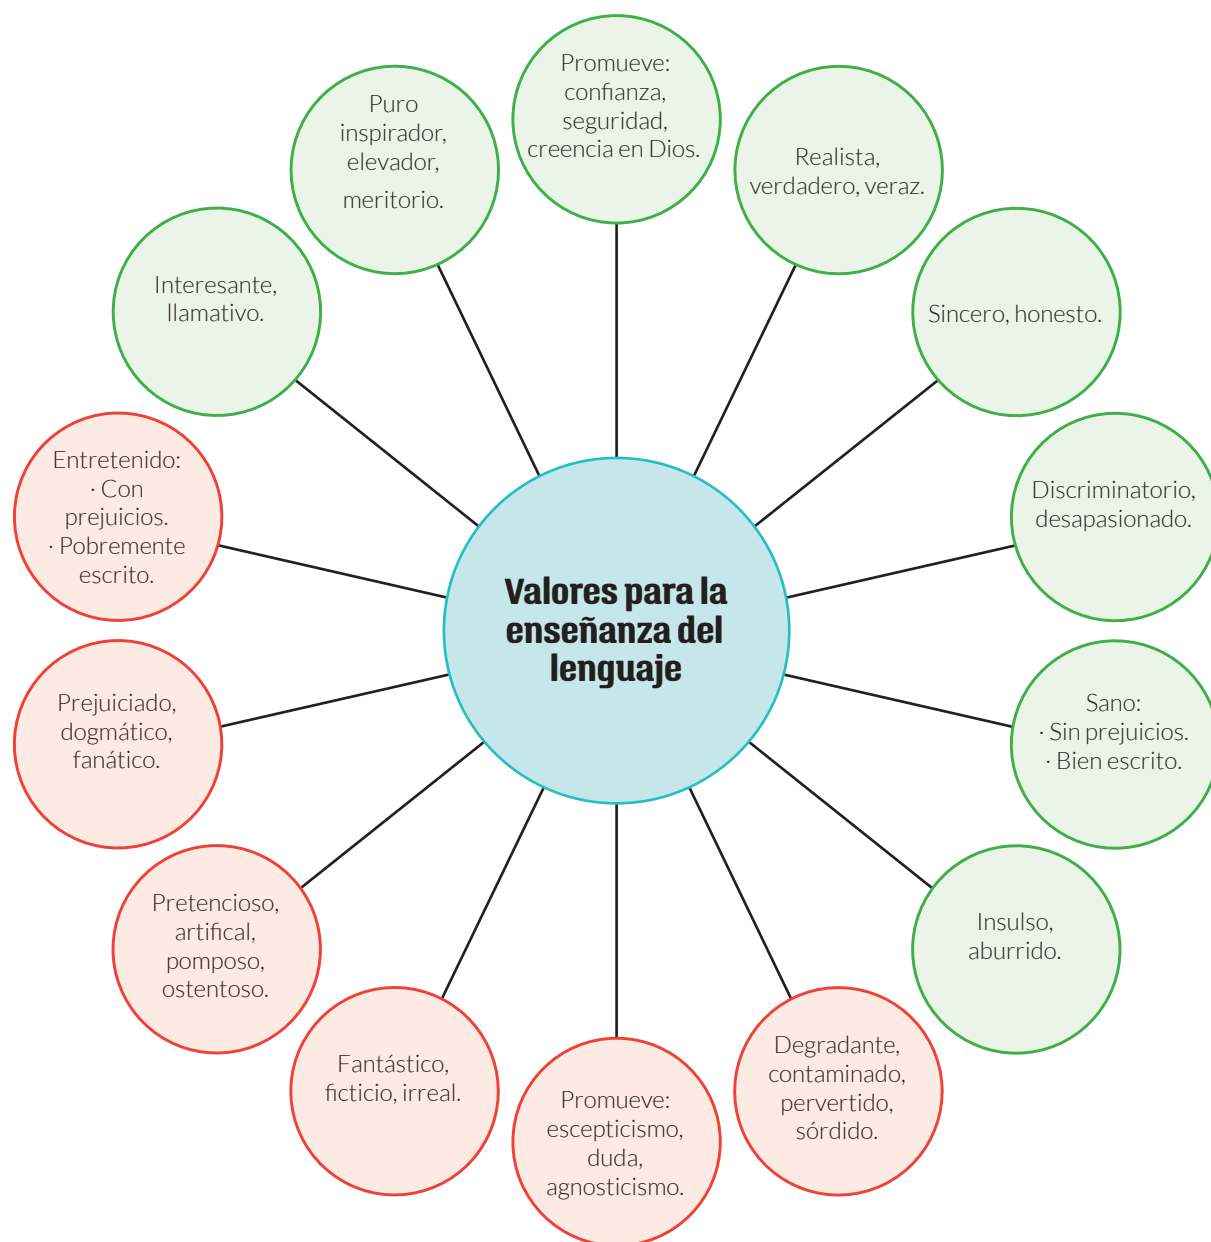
Valores para la enseñanza del lenguaje

Promueve: confianza, seguridad, creencia en Dios.

Realista, verdadero, veraz.

Sincero, honesto.

Discriminatorio, desapasionado.

Sano:
· Sin prejuicios.
· Bien escrito.

Insulso, aburrido.

Degradante, contaminado, pervertido, sórdido.

Promueve: escepticismo, duda, agnosticismo.

Fantástico, ficticio, irreal.

Pretencioso, artifical, pomposo, ostentoso.

Prejuiciado, dogmático, fanático.

Entretenido:
· Con prejuicios.
· Pobremente escrito.

Interesante, llamativo.

Puro inspirador, elevador, meritorio.